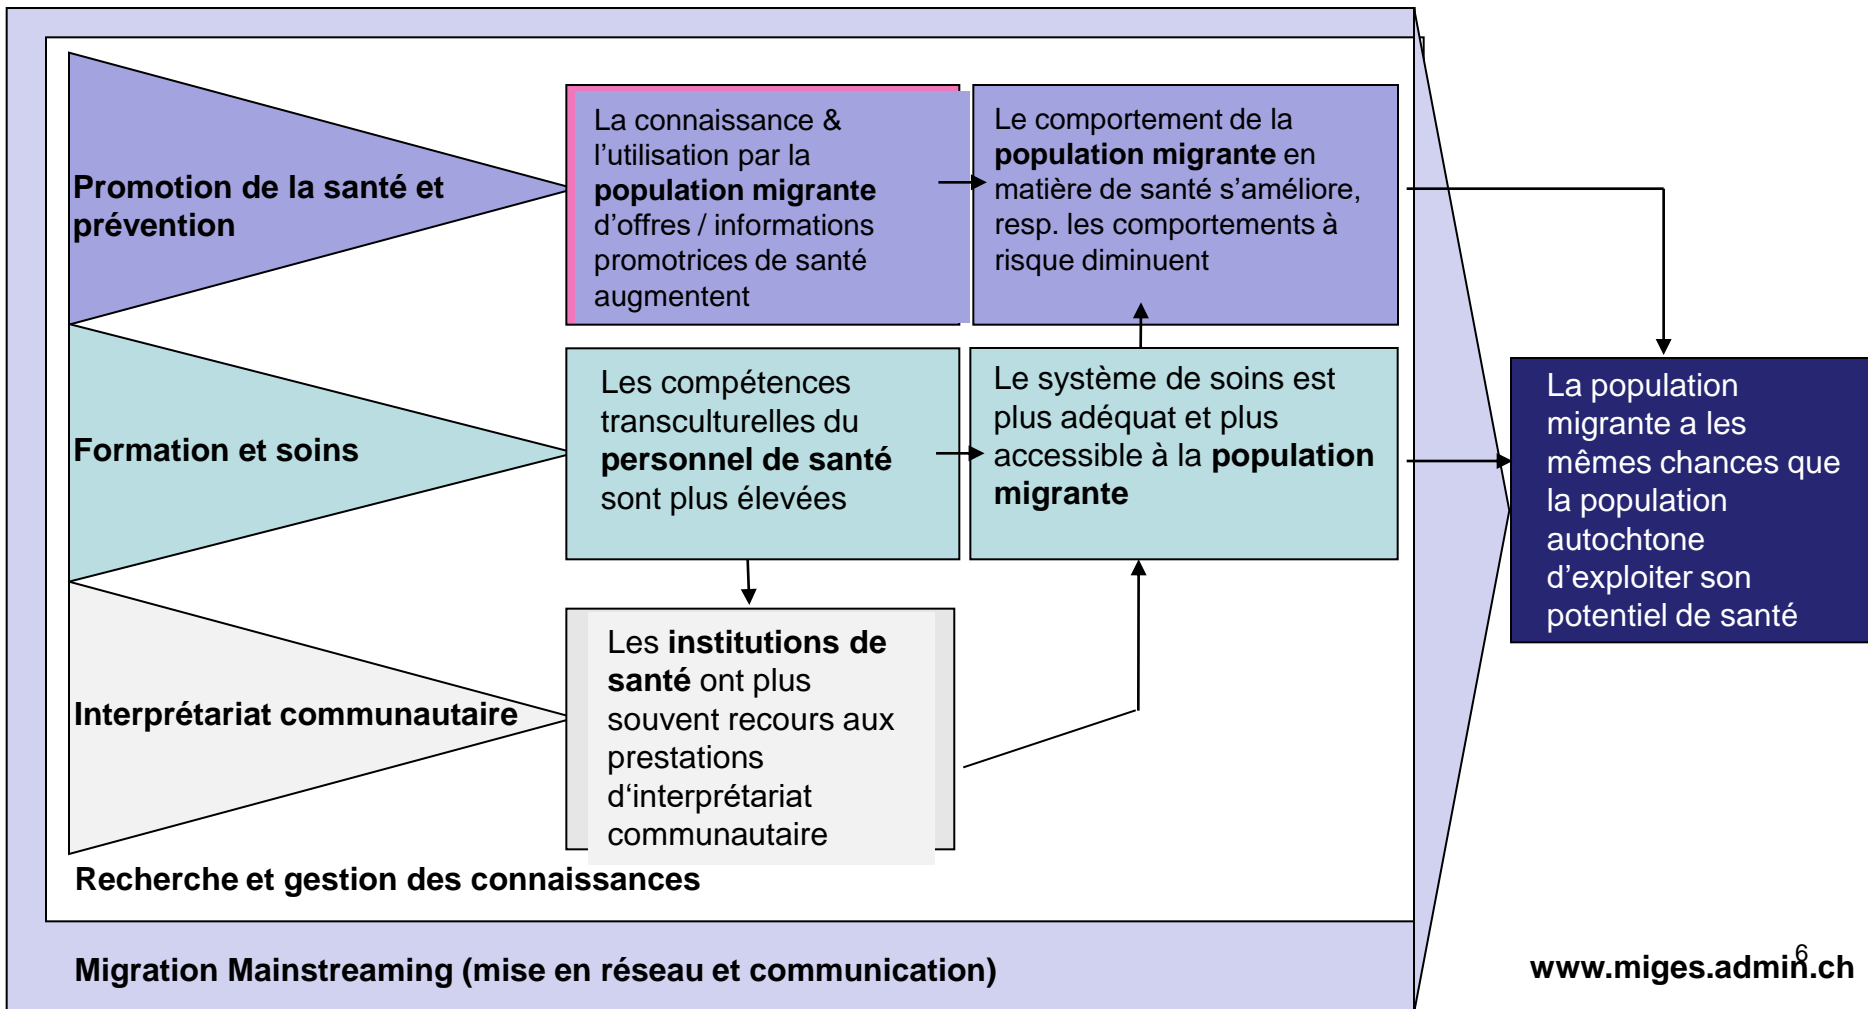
Promotion de la santé et prévention

La connaissance & l'utilisation par la **population migrante** d'offres / informations promotrices de santé augmentent

Le comportement de la **population migrante** en matière de santé s'améliore, resp. les comportements à risque diminuent

Formation et soins

Les compétences transculturelles du **personnel de santé** sont plus élevées

Le système de soins est plus adéquat et plus accessible à la **population migrante**

Interprétariat communautaire

Les **institutions de santé** ont plus souvent recours aux prestations d'interprétariat communautaire

La population migrante a les mêmes chances que la population autochtone d'exploiter son potentiel de santé

Recherche et gestion des connaissances

Migration Mainstreaming (mise en réseau et communication)

www.miges.admin.ch

6